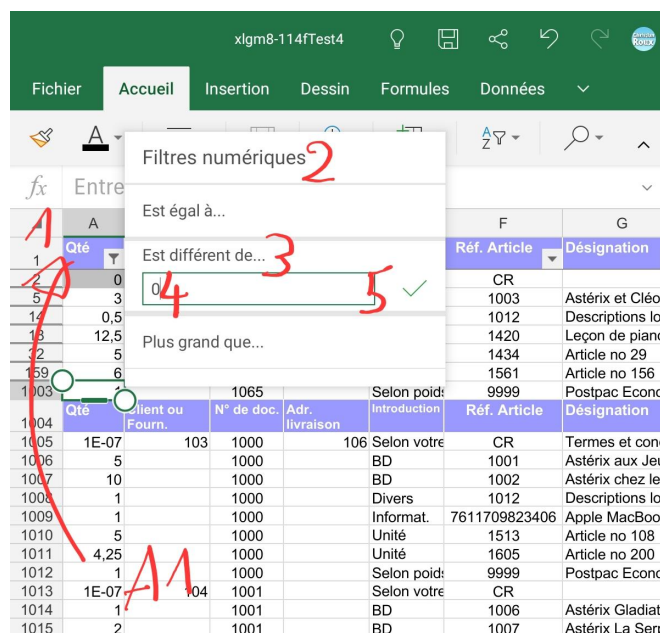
xlgm8-114fTest4

Fichier Accueil Insertion Dessin Formules Données

fx Entre

Filtres numériques 2

Est égal à...

Est différent de... 3

0 4 5

Plus grand que...

1

| | A | | | | | F | G |
|---|---|---|---|---|---|---|---|
| 1 | Qté | | | | | Réf. Article | Désignation |
| 2 | 0 | | | | | CR | |
| 5 | 3 | | | | | 1003 | Astérix et Cléo |
| 14 | 0,5 | | | | | 1012 | Descriptions lo |
| 18 | 12,5 | | | | | 1420 | Leçon de piano |
| 32 | 5 | | | | | 1434 | Article no 29 |
| 159 | 6 | | | | | 1561 | Article no 156 |
| 1003 | 1 | | 1065 | | Selon poids | 9999 | Postpac Econo |
| 1004 | Qté | Client ou Fourn. | N° de doc. | Adr. livraison | Introduction | Réf. Article | Désignation |
| 1005 | 1E-07 | 103 | 1000 | 106 | Selon votre | CR | Termes et cond |
| 1006 | 5 | | 1000 | | BD | 1001 | Astérix aux Jeu |
| 1007 | 10 | | 1000 | | BD | 1002 | Astérix chez le |
| 1008 | 1 | | 1000 | | Divers | 1012 | Descriptions lo |
| 1009 | 1 | | 1000 | | Informat. | 7611709823406 | Apple MacBoo |
| 1010 | 5 | | 1000 | | Unité | 1513 | Article no 108 |
| 1011 | 4,25 | | 1000 | | Unité | 1605 | Article no 200 |
| 1012 | 1 | | 1000 | | Selon poids | 9999 | Postpac Econo |
| 1013 | 1E-07 | 104 | 1001 | | Selon votre | CR | |
| 1014 | 1 | | 1001 | | BD | 1006 | Astérix Gladiat |
| 1015 | 2 | | 1001 | | BD | 1007 | Astérix La Ser |

11